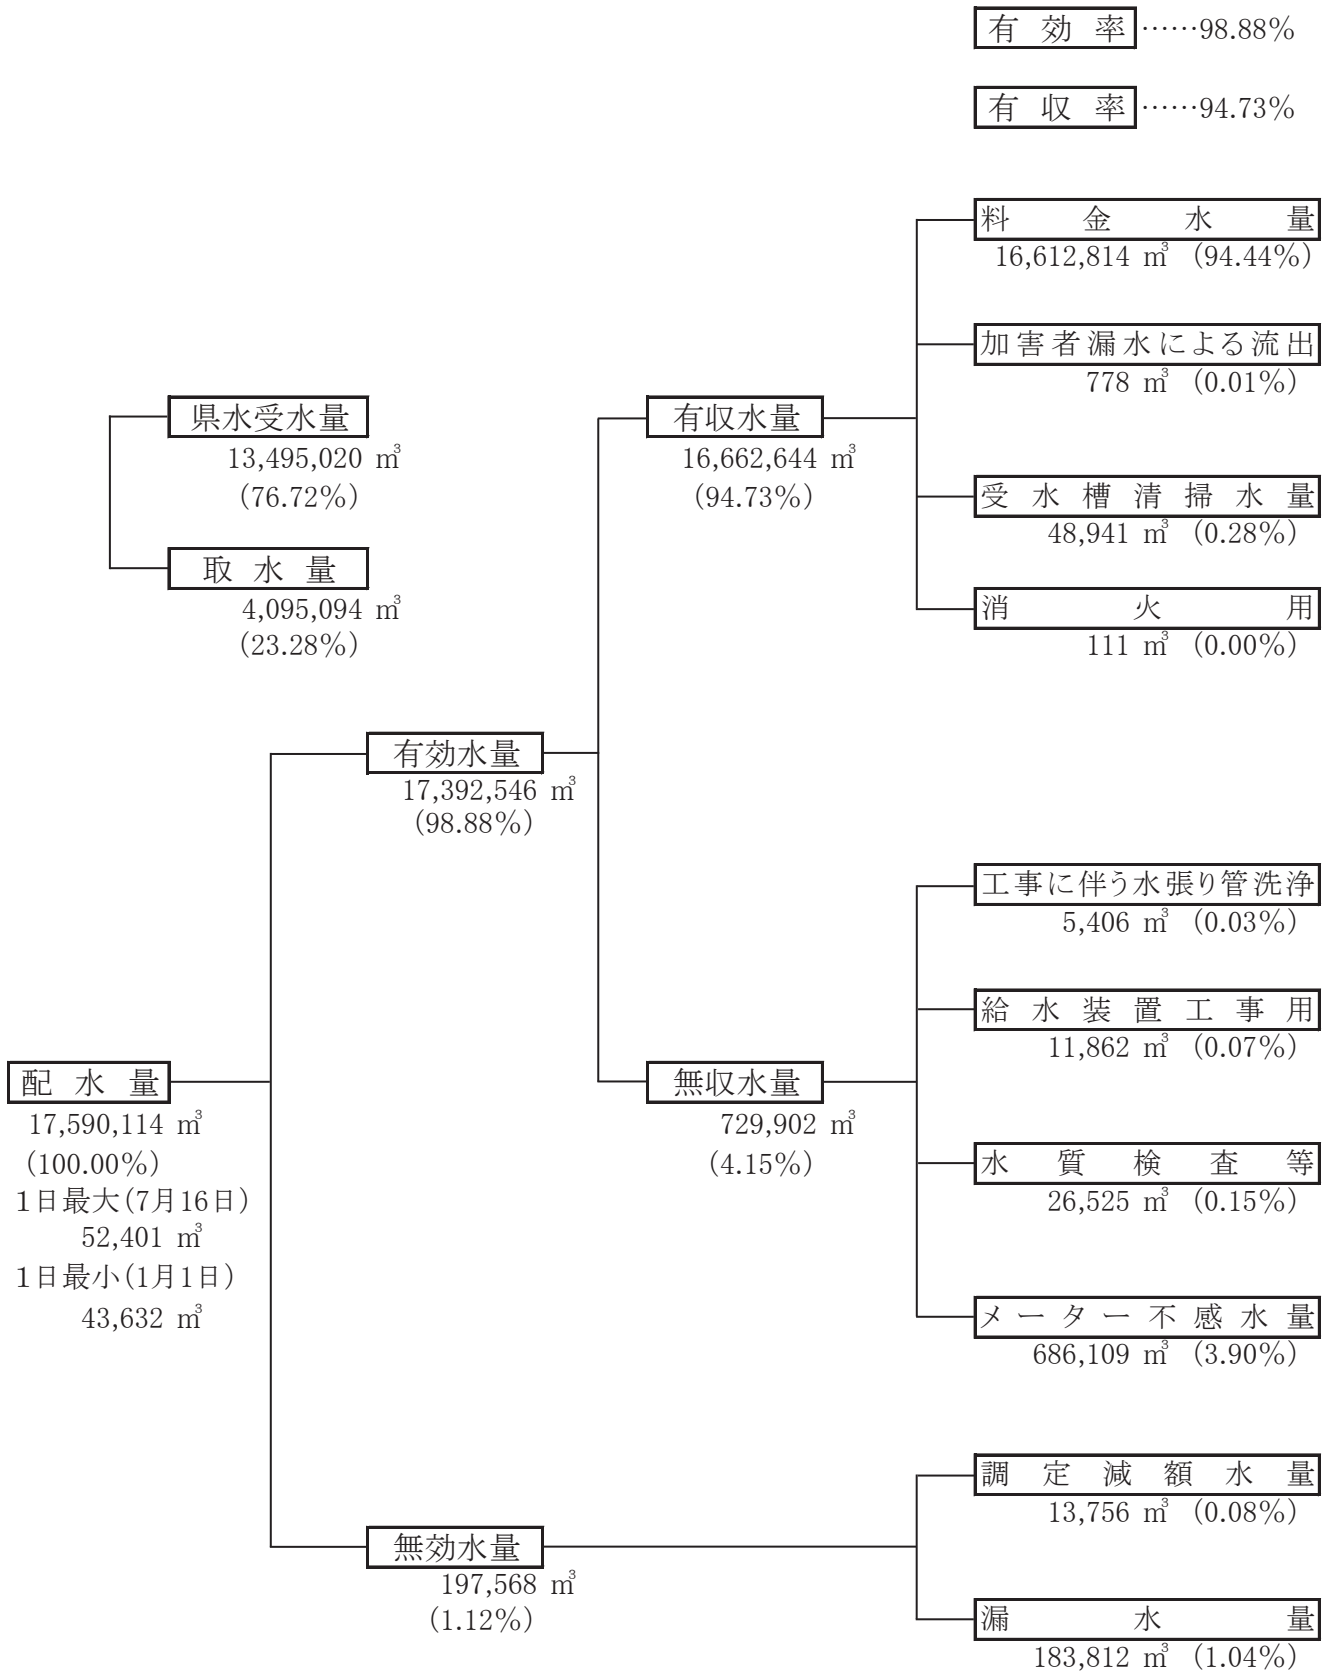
有効率……98.88%

有収率……94.73%

料金水量
16,612,814 ㎥ (94.44%)

加害者漏水による流出
778 ㎥ (0.01%)

県水受水量
13,495,020 ㎥
(76.72%)

有収水量
16,662,644 ㎥
(94.73%)

受水槽清掃水量
48,941 ㎥ (0.28%)

取水量
4,095,094 ㎥
(23.28%)

消火用
111 ㎥ (0.00%)

有効水量
17,392,546 ㎥
(98.88%)

工事に伴う水張り管洗浄
5,406 ㎥ (0.03%)

給水装置工事用
11,862 ㎥ (0.07%)

配水量
17,590,114 ㎥
(100.00%)
1日最大(7月16日)
52,401 ㎥
1日最小(1月1日)
43,632 ㎥

無収水量
729,902 ㎥
(4.15%)

水質検査等
26,525 ㎥ (0.15%)

メーター不感水量
686,109 ㎥ (3.90%)

調定減額水量
13,756 ㎥ (0.08%)

無効水量
197,568 ㎥
(1.12%)

漏水量
183,812 ㎥ (1.04%)